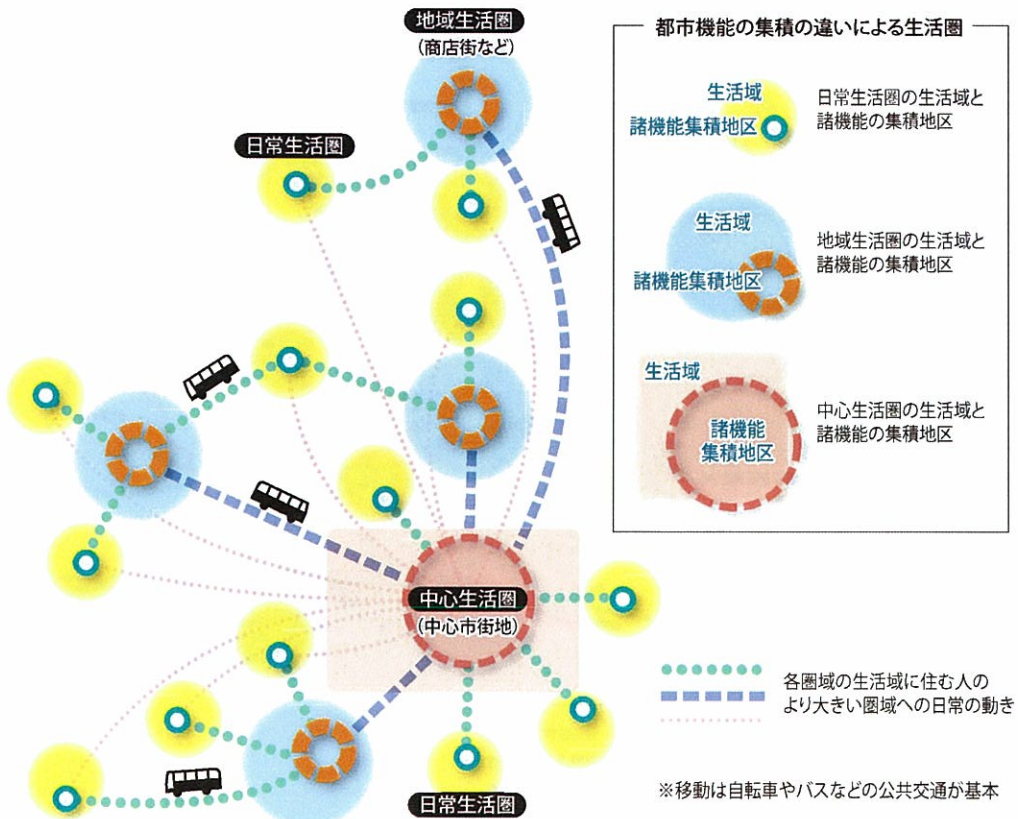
地域生活圏
（商店街など）

日常生活圏

中心生活圏
（中心市街地）

日常生活圏

都市機能の集積の違いによる生活圏

生活域
諸機能集積地区
日常生活圏の生活域と諸機能の集積地区

生活域
諸機能集積地区
地域生活圏の生活域と諸機能の集積地区

生活域
諸機能集積地区
中心生活圏の生活域と諸機能の集積地区

各圏域の生活域に住む人のより大きい圏域への日常の動き

※移動は自転車やバスなどの公共交通が基本